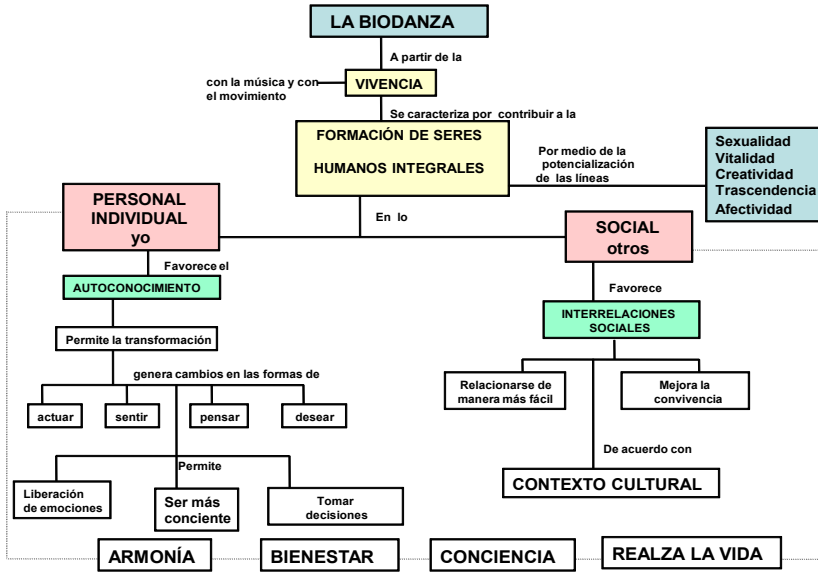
LA BIODANZA

A partir de la

con la música y con el movimiento

VIVENCIA

Se caracteriza por contribuir a la

FORMACIÓN DE SERES HUMANOS INTEGRALES

Por medio de la potencialización de las líneas

Sexualidad
Vitalidad
Creatividad
Trascendencia
Afectividad

En lo

PERSONAL INDIVIDUAL yo

SOCIAL otros

Favorece el

AUTOCONOCIMIENTO

Permite la transformación

genera cambios en las formas de

actuar

sentir

pensar

desear

Permite

Liberación de emociones

Ser más conciente

Tomar decisiones

Favorece

INTERRELACIONES SOCIALES

Relacionarse de manera más fácil

Mejora la convivencia

De acuerdo con

CONTEXTO CULTURAL

ARMONÍA

BIENESTAR

CONCIENCIA

REALZA LA VIDA